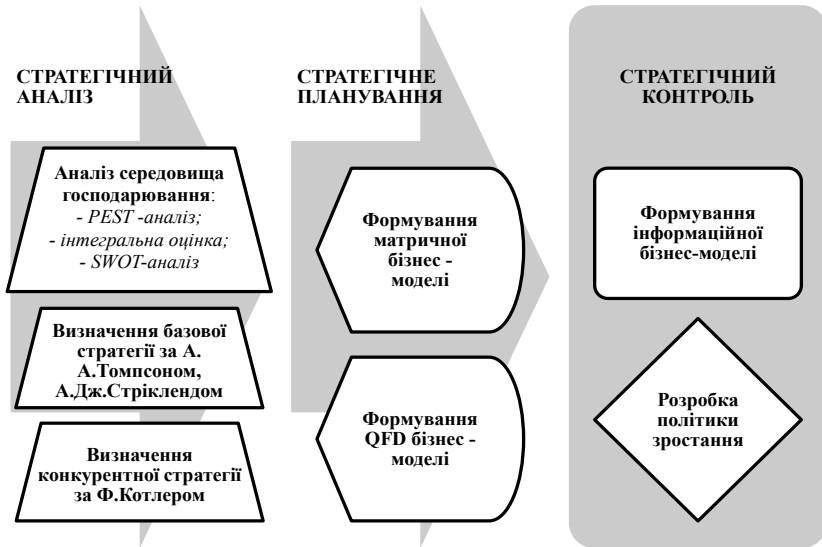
СТРАТЕГІЧНИЙ АНАЛІЗ

Аналіз середовища господарювання:
- PEST -аналіз;
- інтегральна оцінка;
- SWOT-аналіз

Визначення базової стратегії за А. А.Томпсоном, А.Дж.Стріклендом

Визначення конкурентної стратегії за Ф.Котлером

СТРАТЕГІЧНЕ ПЛАНУВАННЯ

Формування матричної бізнес - моделі

Формування QFD бізнес - моделі

СТРАТЕГІЧНИЙ КОНТРОЛЬ

Формування інформаційної бізнес-моделі

Розробка політики зростання